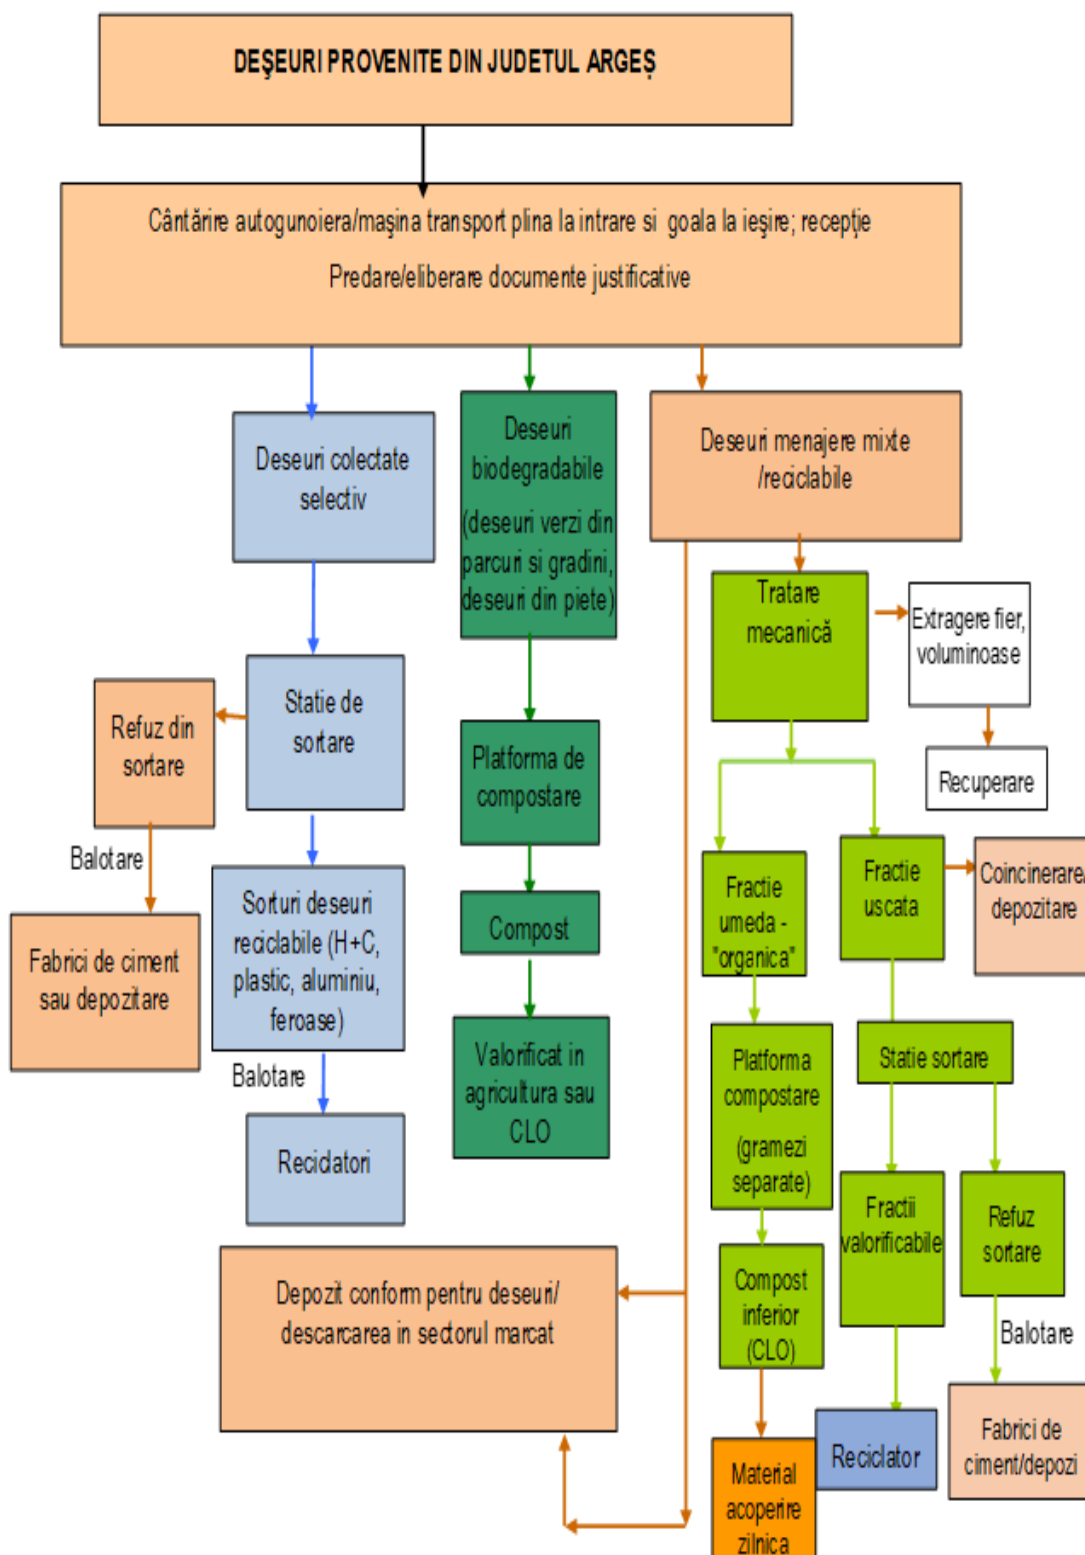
DEŞEURI PROVENITE DIN JUDETUL ARGEŞ

Cântărire autogunoiera/maşina transport plina la intrare si goala la ieşire; recepţie

Predare/eliberare documente justificative

Deseuri colectate selectiv

Deseuri biodegradabile (deseuri verzi din parcuri si gradini, deseuri din piete)

Deseuri menajere mixte /reciclabile

Statie de sortare

Refuz din sortare

Balotare

Fabrici de ciment sau depozitare

Sorturi deseuri reciclabile (H+C, plastic, aluminiu, feroase)

Balotare

Reciclatori

Platforma de compostare

Compost

Valorificat in agricultura sau CLO

Tratare mecanică

Extragere fier, voluminoase

Recuperare

Fractie umeda - "organica"

Fractie uscata

Coincinerare/ depozitare

Platforma compostare (gramezi separate)

Statie sortare

Compost inferior (CLO)

Fractii valorificabile

Refuz sortare

Balotare

Depozit conform pentru deseuri/ descarcarea in sectorul marcat

Material acoperire zilnica

Reciclator

Fabrici de ciment/depozi